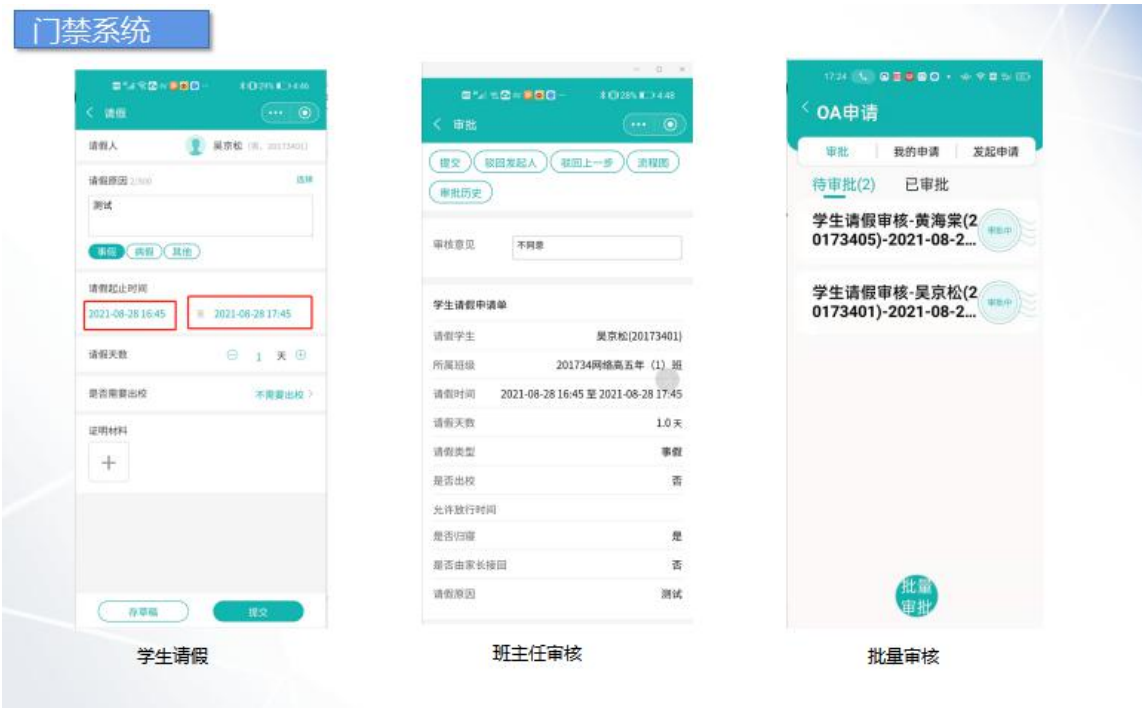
门禁系统

4:46

< 请假

请假人 吴京松 (男, 20173401)

请假原因 2/500 选择

测试

事假 病假 其他

请假起止时间

2021-08-28 16:45 至 2021-08-28 17:45

请假天数 ⊖ 1 天 ⊕

是否需要出校 不需要出校 >

证明材料

+

存草稿 提交

学生请假

4:48

< 审批

提交 驳回发起人 驳回上一步 流程图 审批历史

审核意见 不同意

学生请假申请单

| | |
|---|---|
| 请假学生 | 吴京松(20173401) |
| 所属班级 | 201734网络高五年（1）班 |
| 请假时间 | 2021-08-28 16:45 至 2021-08-28 17:45 |
| 请假天数 | 1.0 天 |
| 请假类型 | 事假 |
| 是否出校 | 否 |
| 允许放行时间 | |
| 是否归寝 | 是 |
| 是否由家长接回 | 否 |
| 请假原因 | 测试 |

班主任审核

17:24

< OA申请

审批 我的申请 发起申请

待审批(2) 已审批

学生请假审核-黄海棠(20173405)-2021-08-2...

审核中

学生请假审核-吴京松(20173401)-2021-08-2...

审核中

批量审批

批量审核